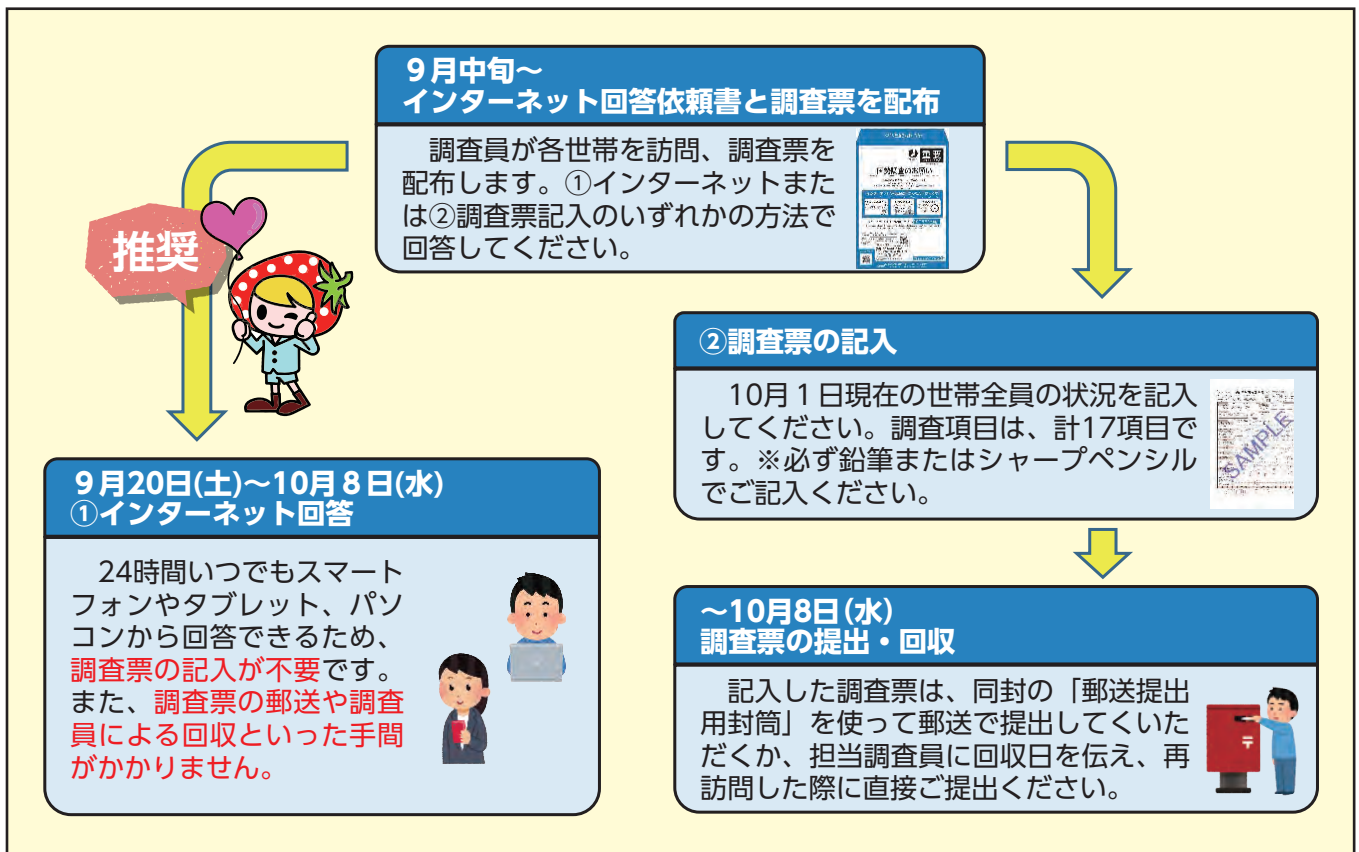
9月中旬～
インターネット回答依頼書と調査票を配布

調査員が各世帯を訪問、調査票を配布します。①インターネットまたは②調査票記入のいずれかの方法で回答してください。

推奨

②調査票の記入

10月1日現在の世帯全員の状況を記入してください。調査項目は、計17項目です。※必ず鉛筆またはシャープペンシルでご記入ください。

SAMPLE

9月20日(土)～10月8日(水)
①インターネット回答

24時間いつでもスマートフォンやタブレット、パソコンから回答できるため、調査票の記入が不要です。また、調査票の郵送や調査員による回収といった手間がかかりません。

～10月8日(水)
調査票の提出・回収

記入した調査票は、同封の「郵送提出用封筒」を使って郵送で提出していただくか、担当調査員に回収日を伝え、再訪問した際に直接ご提出ください。